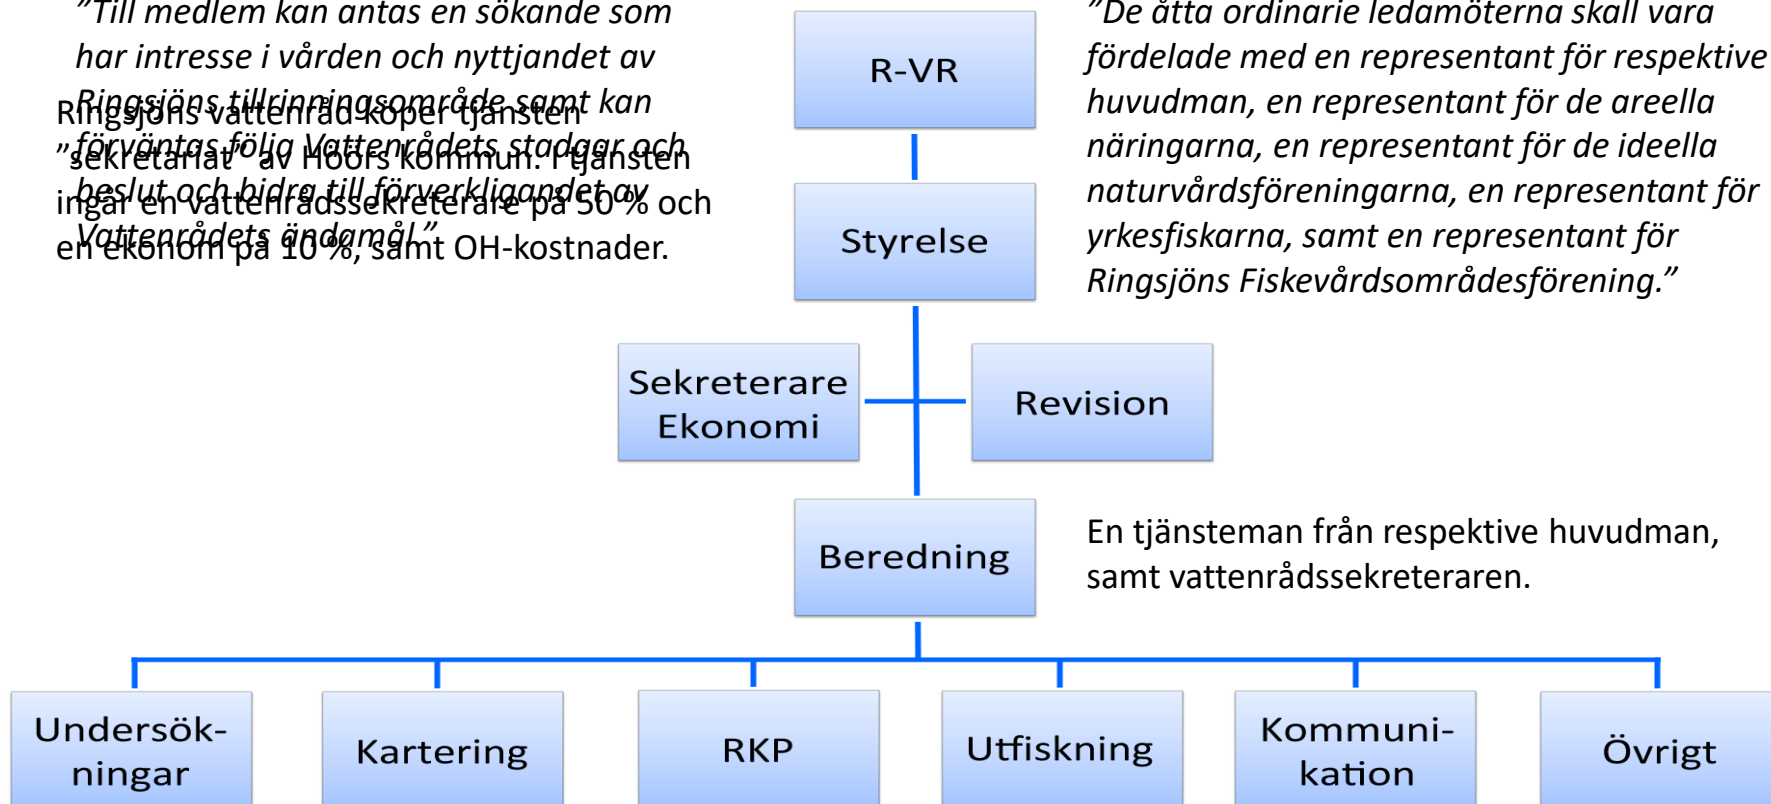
”Till medlem kan antas en sökande som har intresse i vården och nyttjandet av Ringsjöns tillrinningsområde samt kan förväntas följa Vattenrådets stadgar och beslut och bidra till förverkligandet av Vattenrådets ändamål.”

Ringsjöns vattenråd köper tjänsten ”sekretariat” av Höörs kommun. Tjänsten ingår en vattenrådssekreterare på 50% och en ekonom på 10%, samt OH-kostnader.

R-VR

Styrelse

”De åtta ordinarie ledamöterna skall vara fördelade med en representant för respektive huvudman, en representant för de areella näringarna, en representant för de ideella naturvårdsföreningarna, en representant för yrkesfiskarna, samt en representant för Ringsjöns Fiskevårdsområdesförening.”

Sekreterare Ekonomi

Revision

Beredning

En tjänsteman från respektive huvudman, samt vattenrådssekreteraren.

Undersök-ningar

Kartering

RKP

Utfiskning

Kommuni-kation

Övrigt